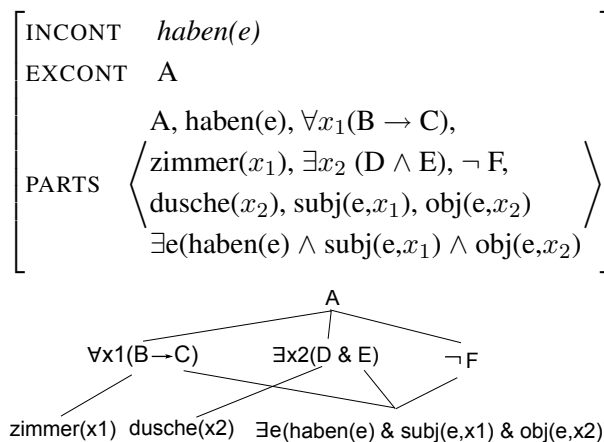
INCONT *haben(e)*
EXCONT A
PARTS $\left\langle \begin{array}{c} \text{A, haben(e), } \forall x_1(\text{B} \rightarrow \text{C}), \\ \text{zimmer(}x_1\text{), } \exists x_2 \text{ (D} \wedge \text{E), } \neg \text{ F,} \\ \text{dusche(}x_2\text{), subj(e,}x_1\text{), obj(e,}x_2\text{)} \\ \exists\text{e(haben(e)} \wedge \text{subj(e,}x_1\text{)} \wedge \text{obj(e,}x_2\text{)} \end{array} \right\rangle$

A
∀x1(B→C)
∃x2(D & E)
¬ F
zimmer(x1)
dusche(x2)
∃e(haben(e) & subj(e,x1) & obj(e,x2)